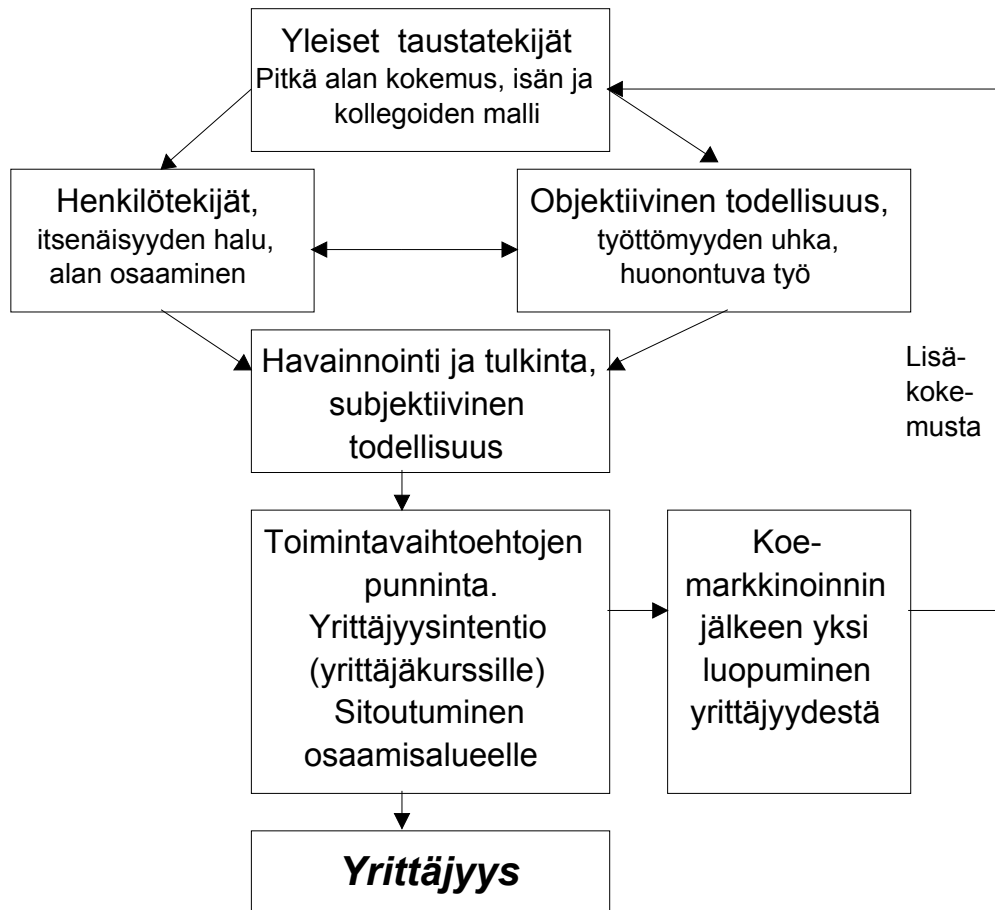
Yleiset taustatekijät
Pitkä alan kokemus, isän ja kollegoiden malli

Henkilötekijät, itsenäisyyden halu, alan osaaminen

Objektiivinen todellisuus, työttömyyden uhka, huonontuva työ

Havainnointi ja tulkinta, subjektiivinen todellisuus

Lisäkokemusta

Toimintavaihtoehtojen punninta. Yrittäjyysintentio (yrittäjäkurssille) Sitoutuminen osaamisalueelle

Koemarkkinoinnin jälkeen yksi luopuminen yrittäjyydestä

*Yrittäjyys*